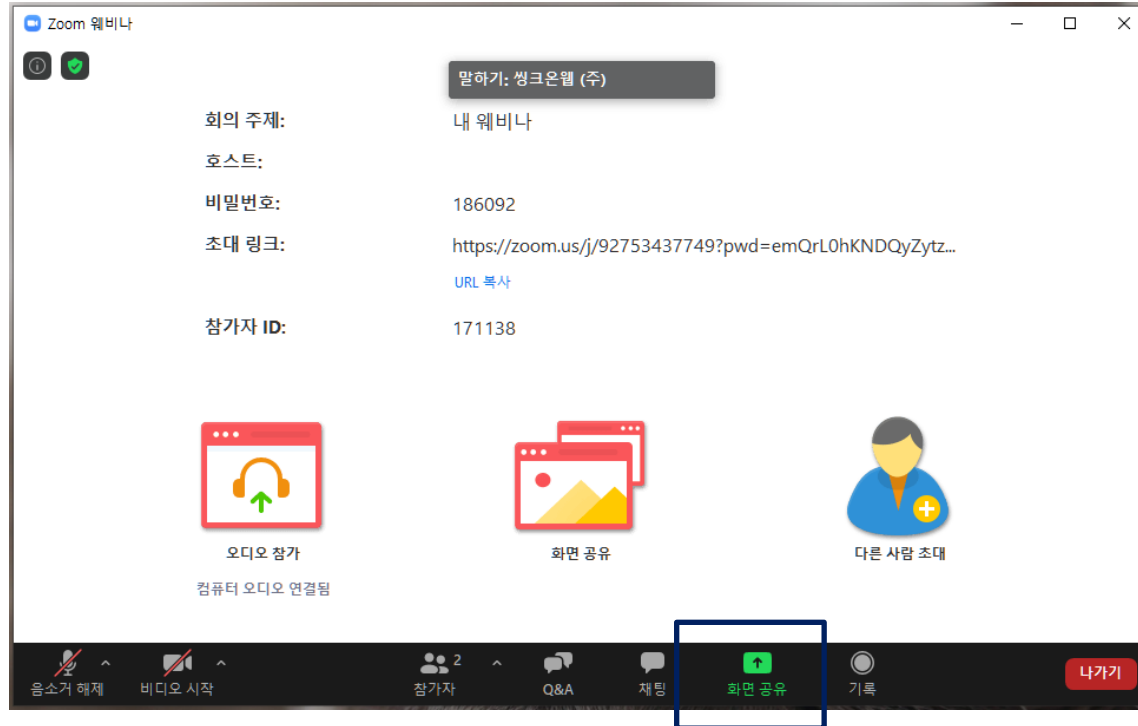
Zoom 웨비나

말하기: 씽크온웹 (주)

회의 주제: 내 웨비나

호스트:

비밀번호: 186092

초대 링크: https://zoom.us/j/92753437749?pwd=emQrL0hKNDQyZytz...

URL 복사

참가자 ID: 171138

오디오 참가

컴퓨터 오디오 연결됨

화면 공유

다른 사람 초대

음소거 해제

비디오 시작

2

참가자

Q&A

채팅

화면 공유

기록

나가기